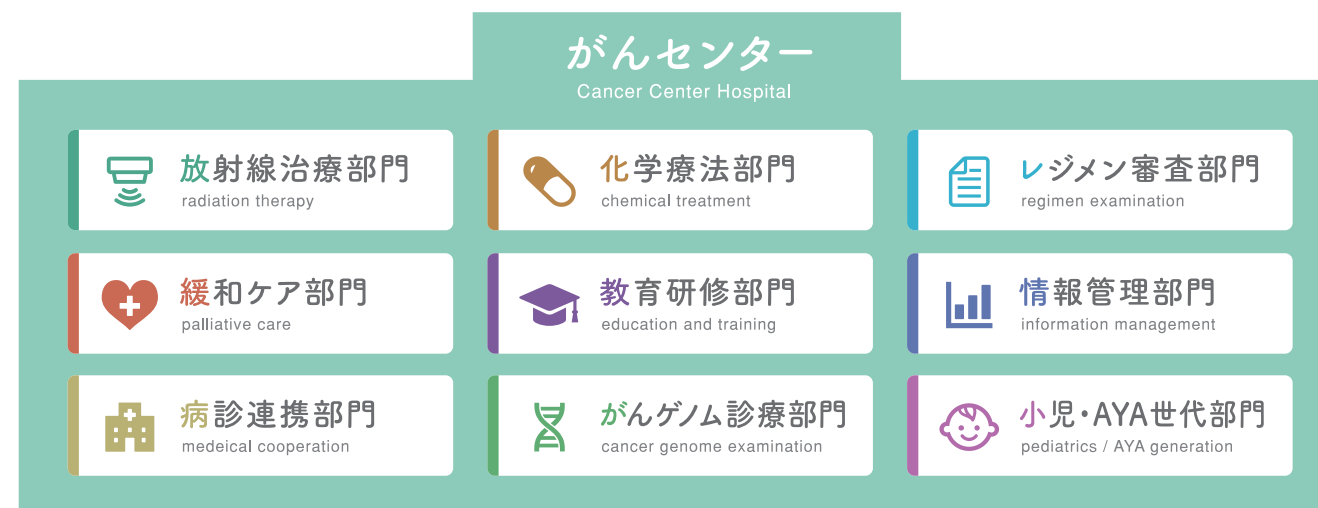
がんセンター
Cancer Center Hospital

放射線治療部門
radiation therapy

化学療法部門
chemical treatment

レジメン審査部門
regimen examination

緩和ケア部門
palliative care

教育研修部門
education and training

情報管理部門
information management

病診連携部門
medeical cooperation

がんゲノム診療部門
cancer genome examination

小児・AYA世代部門
pediatrics / AYA generation